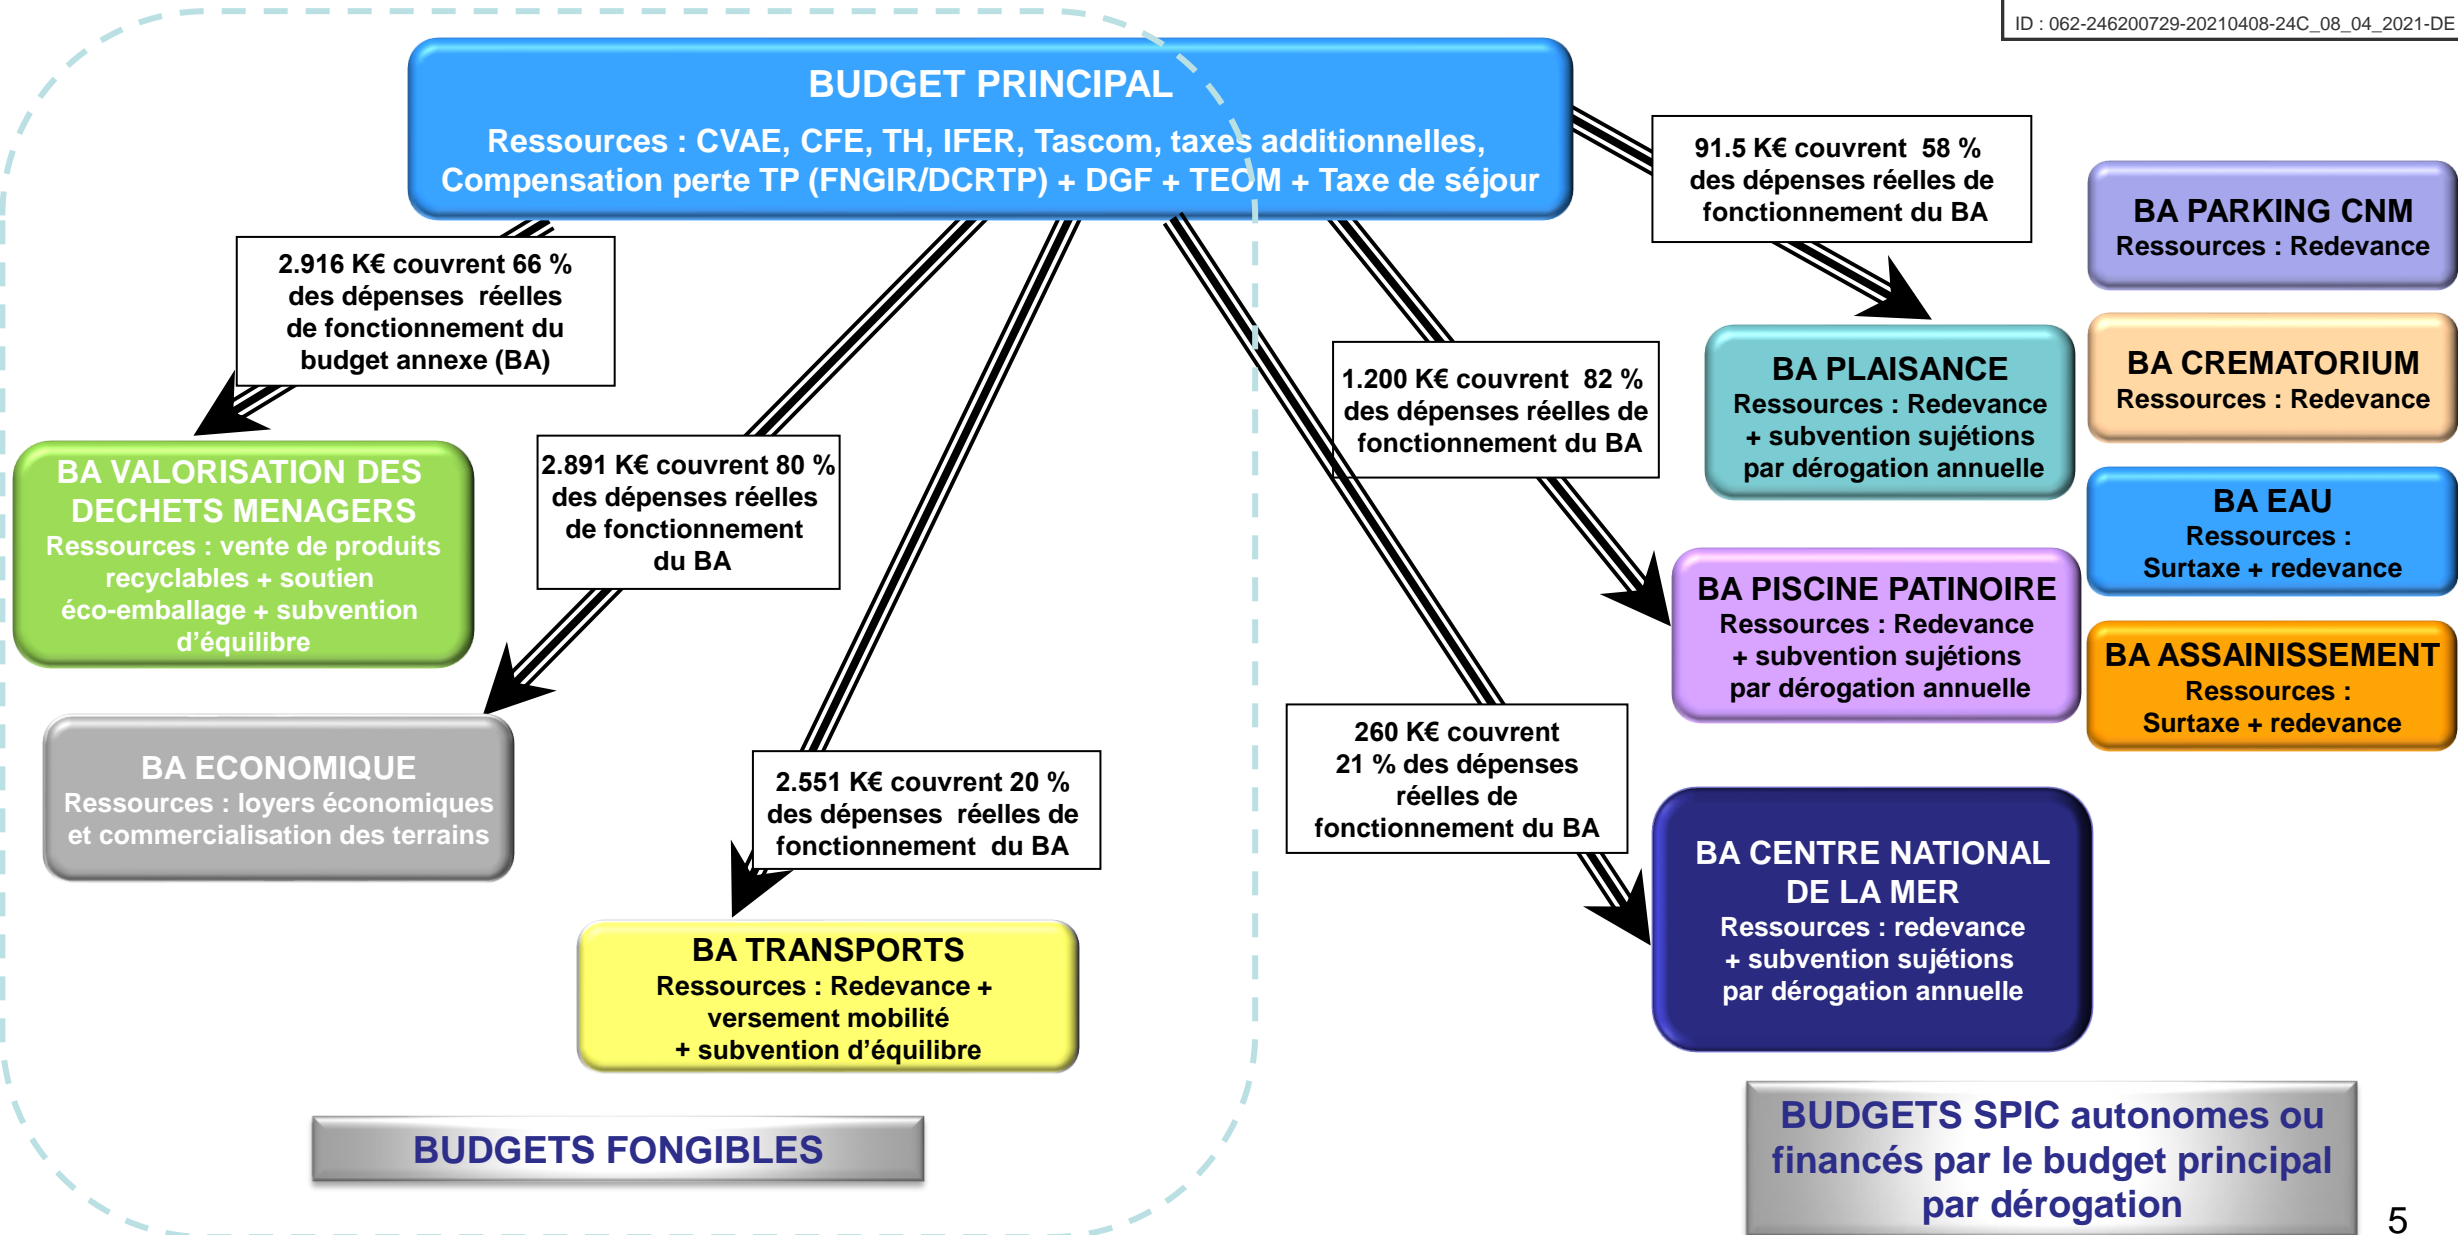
ID : 062-246200729-20210408-24C_08_04_2021-DE

BUDGET PRINCIPAL

Ressources : CVAE, CFE, TH, IFER, Tascom, taxes additionnelles, Compensation perte TP (FNGIR/DCRTP) + DGF + TEOM + Taxe de séjour

2.916 K€ couvrent 66 % des dépenses réelles de fonctionnement du budget annexe (BA)

BA VALORISATION DES DECHETS MENAGERS
Ressources : vente de produits recyclables + soutien éco-emballage + subvention d'équilibre

2.891 K€ couvrent 80 % des dépenses réelles de fonctionnement du BA

BA ECONOMIQUE
Ressources : loyers économiques et commercialisation des terrains

2.551 K€ couvrent 20 % des dépenses réelles de fonctionnement du BA

BA TRANSPORTS
Ressources : Redevance + versement mobilité + subvention d'équilibre

BUDGETS FONGIBLES

91.5 K€ couvrent 58 % des dépenses réelles de fonctionnement du BA

1.200 K€ couvrent 82 % des dépenses réelles de fonctionnement du BA

260 K€ couvrent 21 % des dépenses réelles de fonctionnement du BA

BA PARKING CNM
Ressources : Redevance

BA CREMATORIUM
Ressources : Redevance

BA PLAISANCE
Ressources : Redevance + subvention sujétions par dérogation annuelle

BA EAU
Ressources : Surtaxe + redevance

BA PISCINE PATINOIRE
Ressources : Redevance + subvention sujétions par dérogation annuelle

BA ASSAINISSEMENT
Ressources : Surtaxe + redevance

BA CENTRE NATIONAL DE LA MER
Ressources : redevance + subvention sujétions par dérogation annuelle

BUDGETS SPIC autonomes ou financés par le budget principal par dérogation

5